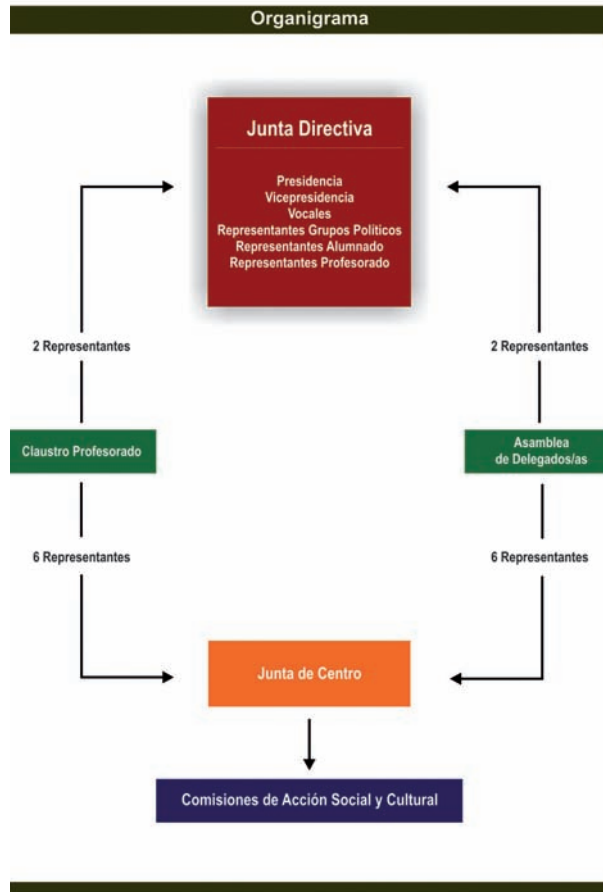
Organigrama

Junta Directiva

Presidencia
Vicepresidencia
Vocales
Representantes Grupos Políticos
Representantes Alumnado
Representantes Profesorado

2 Representantes

2 Representantes

Claustro Profesorado

Asamblea de Delegados/as

6 Representantes

6 Representantes

Junta de Centro

Comisiones de Acción Social y Cultural